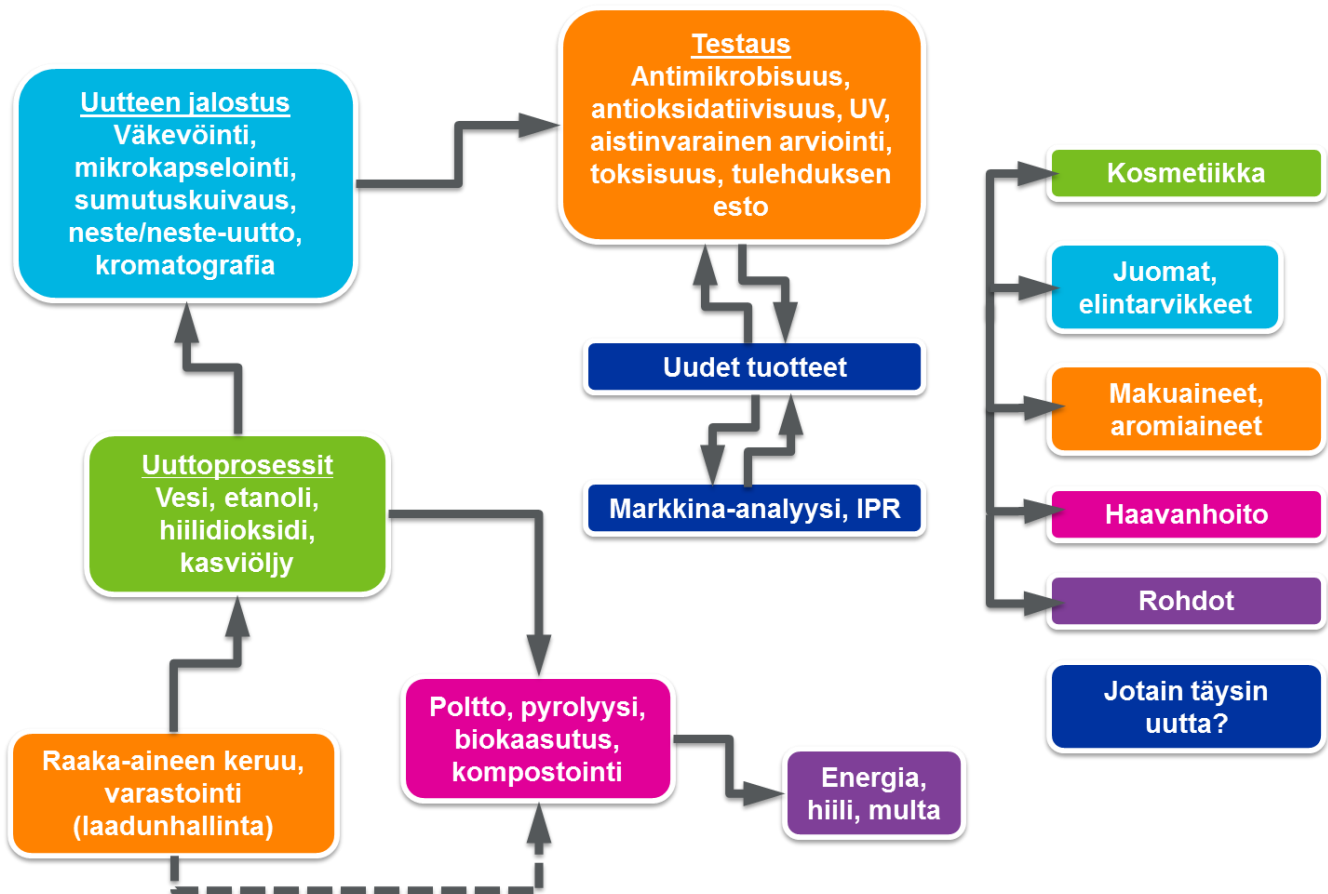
Uutteen jalostus
Väkevöinti, mikrokapselointi, sumutuskuivaus, neste/neste-uutto, kromatografia

Testaus
Antimikrobisuus, antioksidatiivisuus, UV, aistinvarainen arviointi, toksisuus, tulehduksen esto

Uudet tuotteet

Markkina-analyysi, IPR

Kosmetiikka

Juomat, elintarvikkeet

Makuaineet, aromiaineet

Haavanhoito

Rohdot

Jotain täysin uutta?

Uuttoprosessit
Vesi, etanoli, hiilidioksidi, kasviöljy

Poltto, pyrolyysi, biokaasutus, kompostointi

Energia, hiili, multa

Raaka-aineen keruu, varastointi (laadunhallinta)